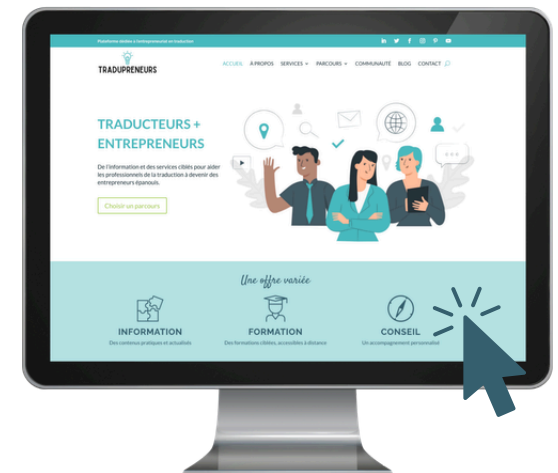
Plateforme dédiée à l'entrepreneuriat en traduction

TRADUPRENEURS

ACCUEIL À PROPOS SERVICES PARCOURS COMMUNAUTÉ BLOG CONTACT

TRADUCTEURS + ENTREPRENEURS

De l'information et des services ciblés pour aider les professionnels de la traduction à devenir des entrepreneurs épanouis.

Choisir un parcours

Une offre variée

INFORMATION
Des contenus pratiques et actualisés

FORMATION
Des formations ciblées, accessibles à distance

CONSEIL
Un accompagnement personnalisé